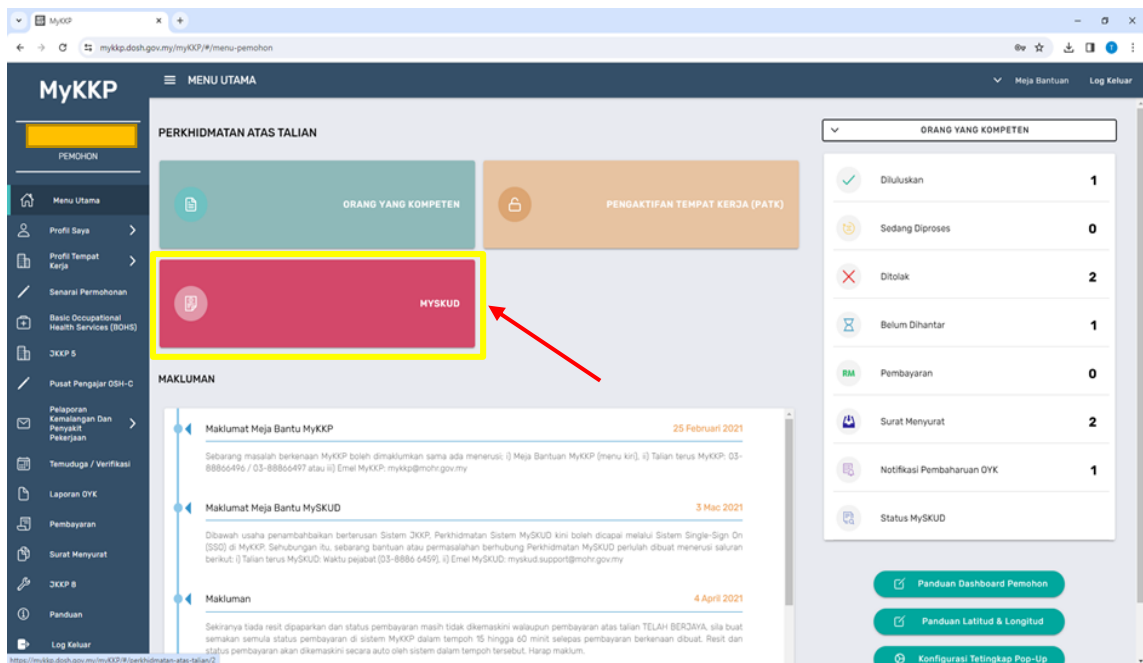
MyKKP
mykkp.dosh.gov.my/myKKP/#/menu-pemohon

MyKKP
MENU UTAMA
Meja Bantuan
Log Keluar

PEMOHON

Menu Utama
Profil Saya
Profil Tempat Kerja
Senarai Permohonan
Basic Occupational Health Services (BOHS)
JKKP 5
Pusat Pengajar OSH-C
Pelaporan Kemalangan Dan Penyakit Pekerjaan
Temuduga / Verifikasi
Laporan OYK
Pembayaran
Surat Menyurat
JKKP 8
Panduan
Log Keluar

PERKHIDMATAN ATAS TALIAN

ORANG YANG KOMPETEN
PENGAKTIFAN TEMPAT KERJA (PATK)
MYSKUD

MAKLUMAN

Maklumat Meja Bantu MyKKP
25 Februari 2021
Sebarang masalah berkenaan MyKKP boleh dimaklumkan sama ada menerusi; i) Meja Bantuan MyKKP (menu kiri), ii) Talian terus MyKKP: 03-88866496 / 03-88866497 atau iii) Emel MyKKP: mykkp@mohr.gov.my

Maklumat Meja Bantu MySKUD
3 Mac 2021
Dibawah usaha penambahbaikan berterusan Sistem JKKP, Perkhidmatan Sistem MySKUD kini boleh dicapai melalui Sistem Single-Sign On (SSO) di MyKKP. Sehubungan itu, sebarang bantuan atau permasalahan berhubung Perkhidmatan MySKUD perlulah dibuat menerusi saluran berikut: i) Talian terus MySKUD: Waktu pejabat (03-8886 6459), ii) Emel MySKUD: myskud.support@mohr.gov.my

Makluman
4 April 2021
Sekiranya tiada resit dipaparkan dan status pembayaran masih tidak dikemaskini walaupun pembayaran atas talian TELAH BERJAYA, sila buat semakan semula status pembayaran di sistem MyKKP dalam tempoh 15 hingga 60 minit selepas pembayaran berkenaan dibuat. Resit dan status pembayaran akan dikemaskini secara auto oleh sistem dalam tempoh tersebut. Harap maklum.

ORANG YANG KOMPETEN
Diluluskan 1
Sedang Diproses 0
Ditolak 2
Belum Dihantar 1
RM Pembayaran 0
Surat Menyurat 2
Notifikasi Pembaharuan OYK 1
Status MySKUD

Panduan Dashboard Pemohon
Panduan Latitud & Longitud
Konfigurasi Tetingkap Pop-Up

https://mykkp.dosh.gov.my/myKKP/#/perkhidmatan-atas-talian/2